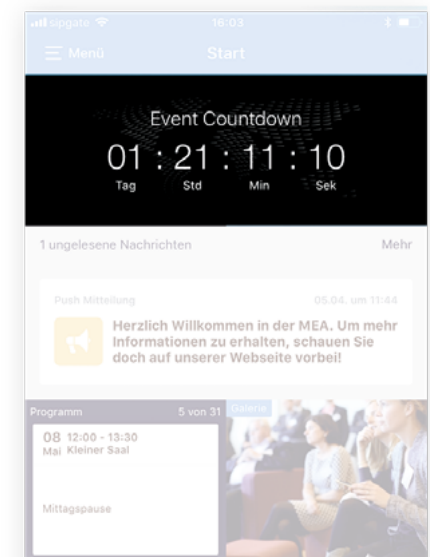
sipgate 16:03

Menü Start

Event Countdown
01 : 21 : 11 : 10
Tag Std Min Sek

1 ungelesene Nachrichten Mehr

Push Mitteilung 05.04. um 11:44

Herzlich Willkommen in der MEA. Um mehr Informationen zu erhalten, schauen Sie doch auf unserer Webseite vorbei!

Programm 5 von 31 Galerie

08 Mai 12:00 - 13:30 Kleiner Saal

Mittagspause